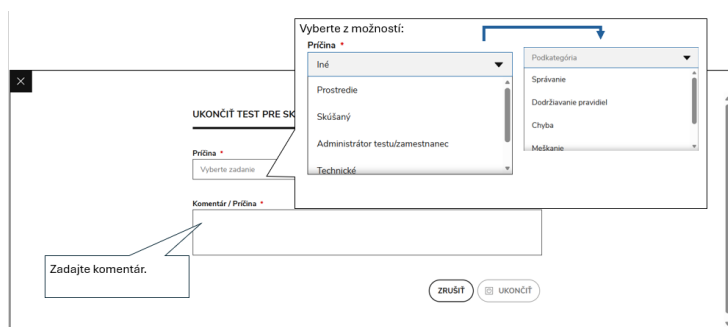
Vyberte z možností:

Príčina *

Iné

Prostredie

Skúšaný

Administrátor testu/zamestnanec

Technické

Podkategória

Správanie

Dodržiavanie pravidiel

Chyba

Meškanie

UKONČIŤ TEST PRE SK

Príčina *

Vyberte zadanie

Komentár / Príčina *

Zadajte komentár.

ZRUŠIŤ

UKONČIŤ